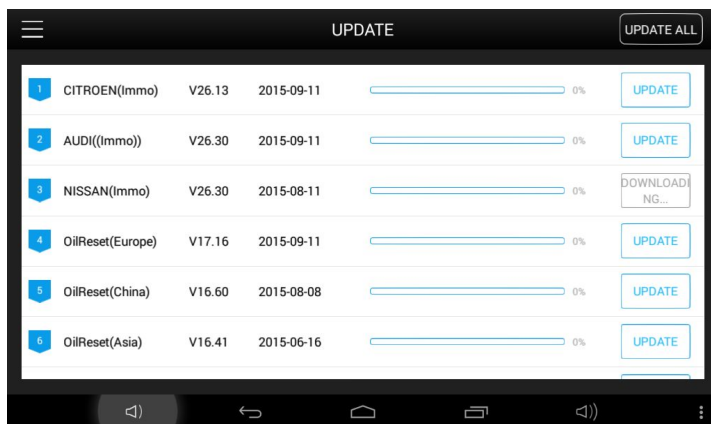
UPDATE

UPDATE ALL

| | | | | | |
|---|---|---|---|---|---|
| 1 | CITROEN(Immo) | V26.13 | 2015-09-11 | 0% | UPDATE |
| 2 | AUDI((Immo)) | V26.30 | 2015-09-11 | 0% | UPDATE |
| 3 | NISSAN(Immo) | V26.30 | 2015-08-11 | 0% | DOWNLOADING... |
| 4 | OilReset(Europe) | V17.16 | 2015-09-11 | 0% | UPDATE |
| 5 | OilReset(China) | V16.60 | 2015-08-08 | 0% | UPDATE |
| 6 | OilReset(Asia) | V16.41 | 2015-06-16 | 0% | UPDATE |